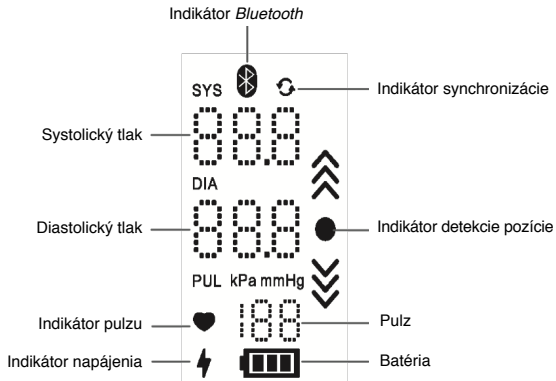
Indikátor *Bluetooth*

SYS

Indikátor synchronizácie

Systolický tlak

888

DIA

Diastolický tlak

888

Indikátor detekcie pozície

PUL kPa mmHg

Indikátor pulzu

188

Pulz

Indikátor napájenia

Batéria